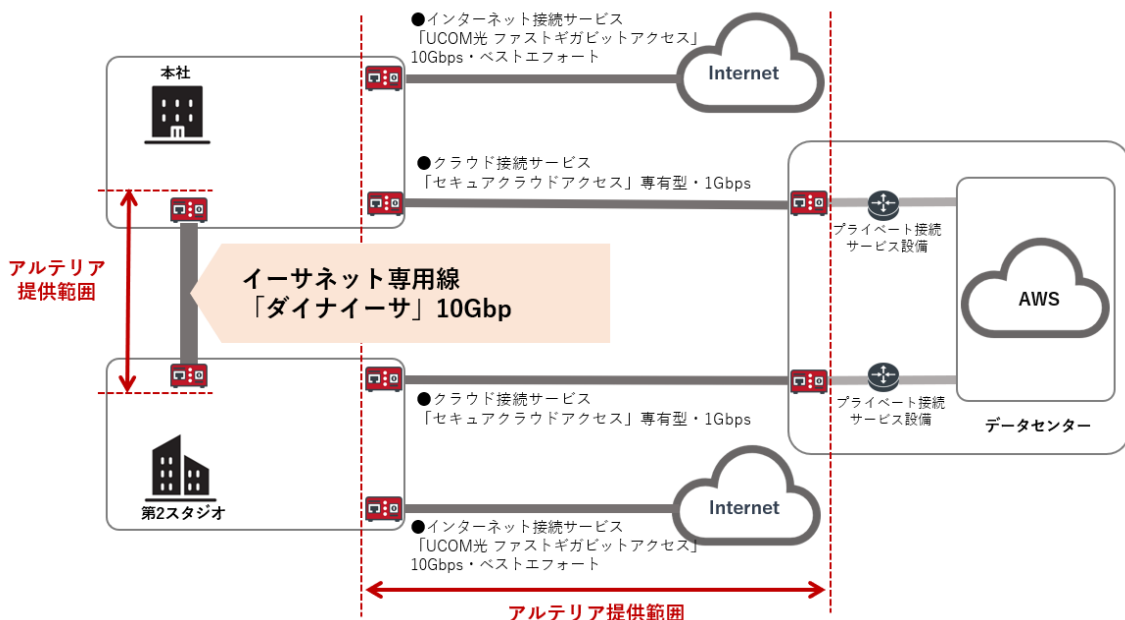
●インターネット接続サービス
「UCOM光 ファストギガビットアクセス」
10Gbps・ベストエフォート

Internet

本社

●クラウド接続サービス
「セキュアクラウドアクセス」専有型・1Gbps

プライベート接続
サービス設備

アルテリア
提供範囲

イーサネット専用線
「ダイナイーサ」10Gbp

AWS

●クラウド接続サービス
「セキュアクラウドアクセス」専有型・1Gbps

プライベート接続
サービス設備

データセンター

Internet

第2スタジオ

●インターネット接続サービス
「UCOM光 ファストギガビットアクセス」
10Gbps・ベストエフォート

アルテリア提供範囲